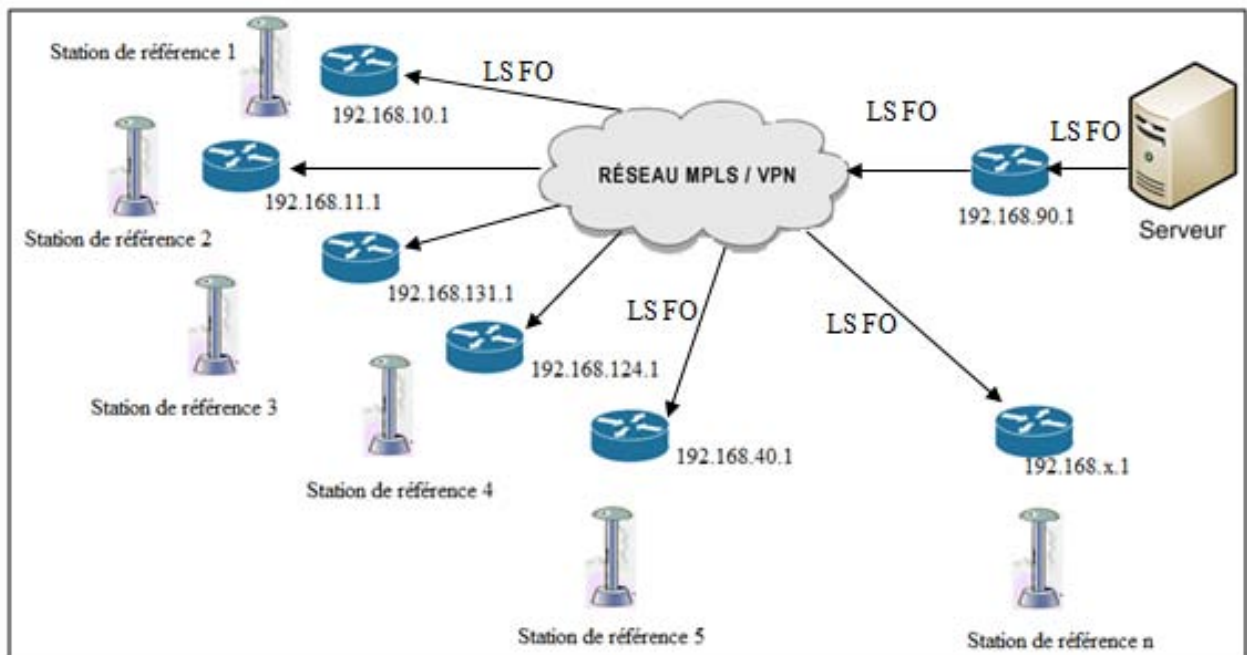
Station de référence 1

192.168.10.1

LS FO

LS FO

LS FO

RÉSEAU MPLS / VPN

192.168.11.1

Station de référence 2

192.168.90.1

Serveur

192.168.131.1

LS FO

LS FO

192.168.124.1

Station de référence 3

192.168.40.1

192.168.x.1

Station de référence 4

Station de référence 5

Station de référence n